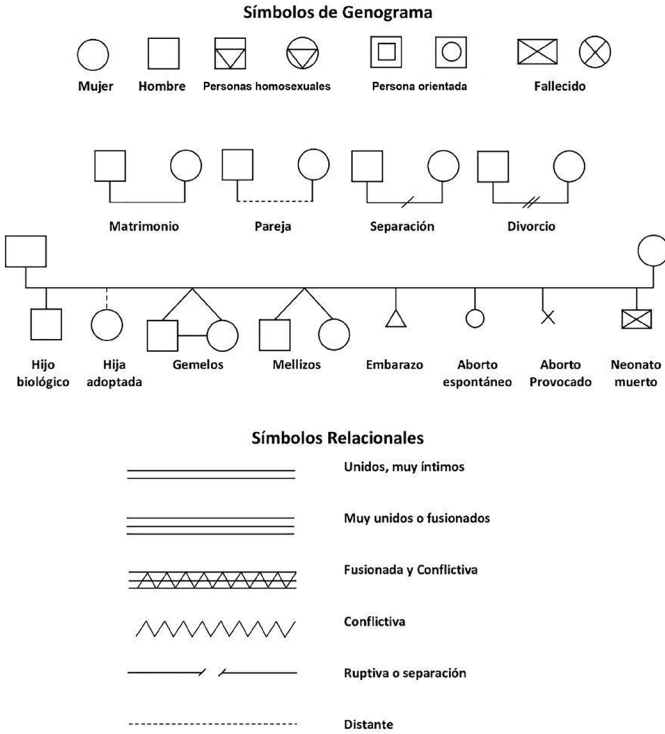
Símbolos de Genograma

Mujer

Hombre

Personas homosexuales

Persona orientada

Fallecido

Matrimonio

Pareja

Separación

Divorcio

Hijo biológico

Hija adoptada

Gemelos

Mellizos

Embarazo

Aborto espontáneo

Aborto Provocado

Neonato muerto

Símbolos Relacionales

Unidos, muy íntimos

Muy unidos o fusionados

Fusionada y Conflictiva

Conflictiva

Ruptiva o separación

Distante